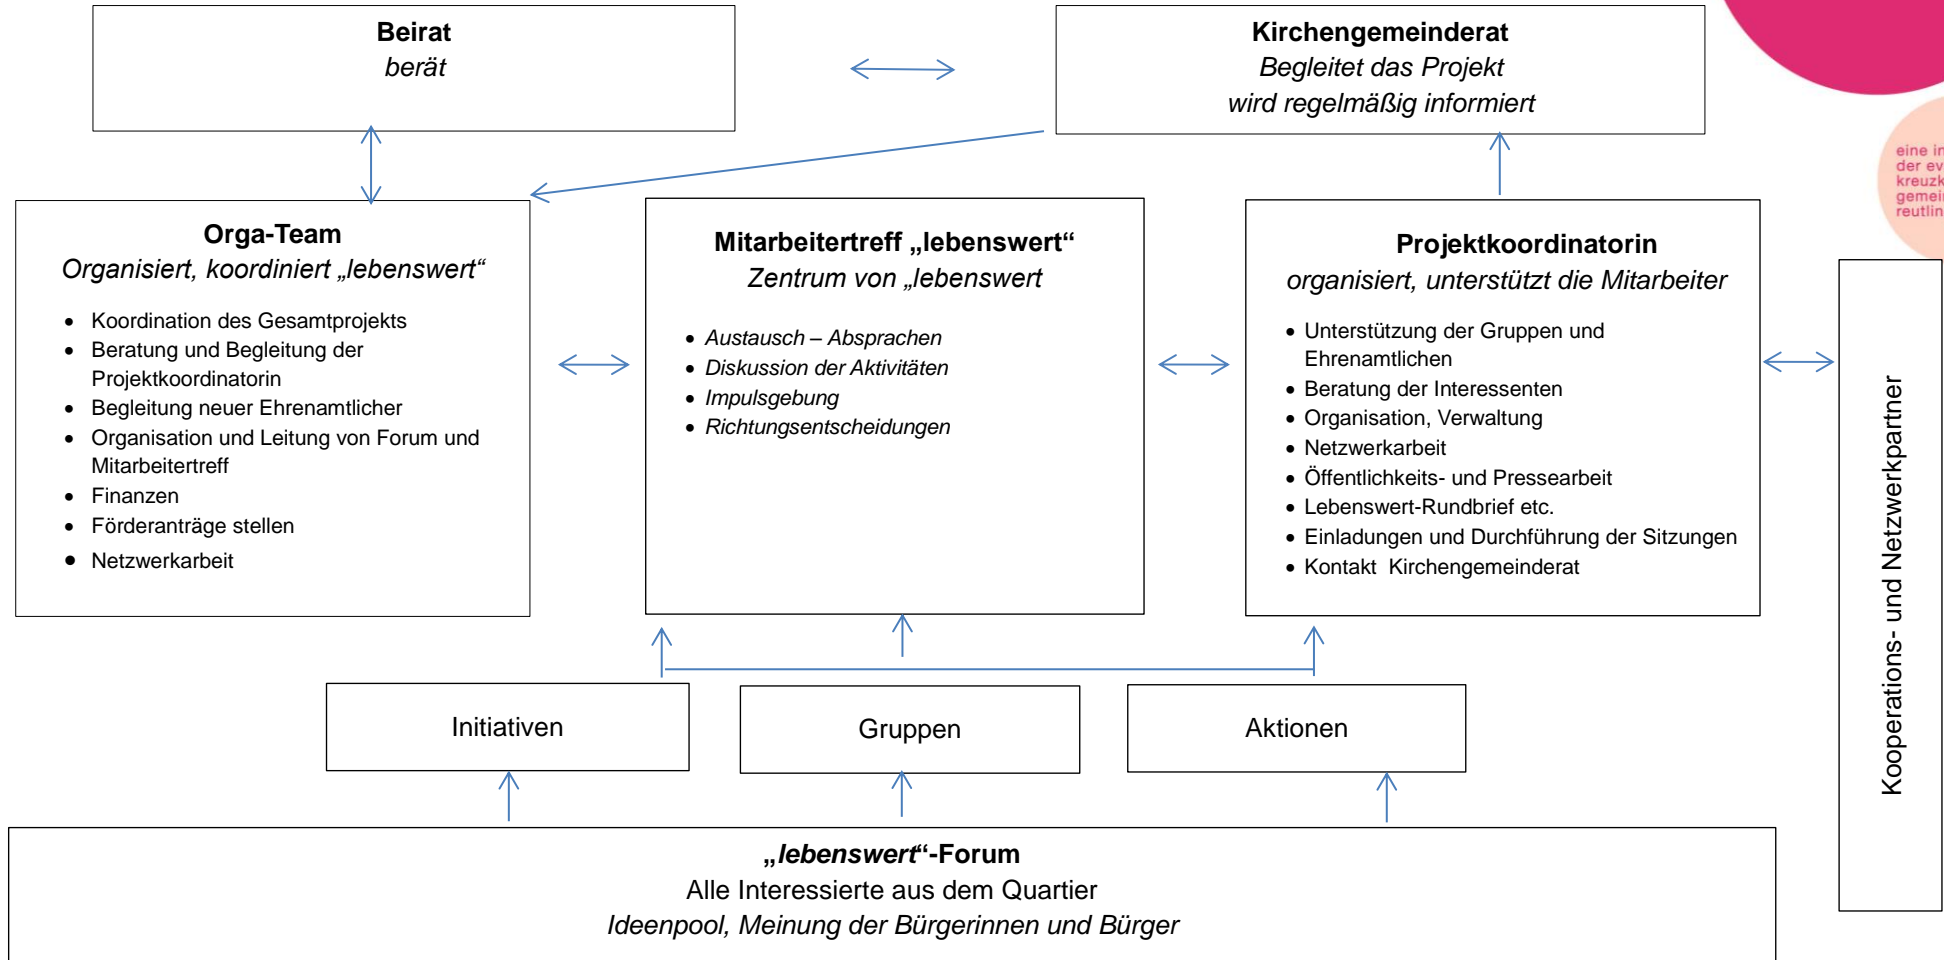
**Beirat**
*berät*

**Kirchengemeinderat**
*Begleitet das Projekt*
*wird regelmäßig informiert*

eine in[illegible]
der ev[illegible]
kreuzk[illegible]
gemei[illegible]
reutlin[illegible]

**Orga-Team**
*Organisiert, koordiniert „lebenswert“*

- Koordination des Gesamtprojekts
- Beratung und Begleitung der Projektkoordinatorin
- Begleitung neuer Ehrenamtlicher
- Organisation und Leitung von Forum und Mitarbeitertreff
- Finanzen
- Förderanträge stellen
- Netzwerkarbeit

**Mitarbeitertreff „lebenswert“**
*Zentrum von „lebenswert*

- *Austausch – Absprachen*
- *Diskussion der Aktivitäten*
- *Impulsgebung*
- *Richtungsentscheidungen*

**Projektkoordinatorin**
*organisiert, unterstützt die Mitarbeiter*

- Unterstützung der Gruppen und Ehrenamtlichen
- Beratung der Interessenten
- Organisation, Verwaltung
- Netzwerkarbeit
- Öffentlichkeits- und Pressearbeit
- Lebenswert-Rundbrief etc.
- Einladungen und Durchführung der Sitzungen
- Kontakt Kirchengemeinderat

Kooperations- und Netzwerkpartner

Initiativen

Gruppen

Aktionen

**„*lebenswert*“-Forum**
Alle Interessierte aus dem Quartier
*Ideenpool, Meinung der Bürgerinnen und Bürger*